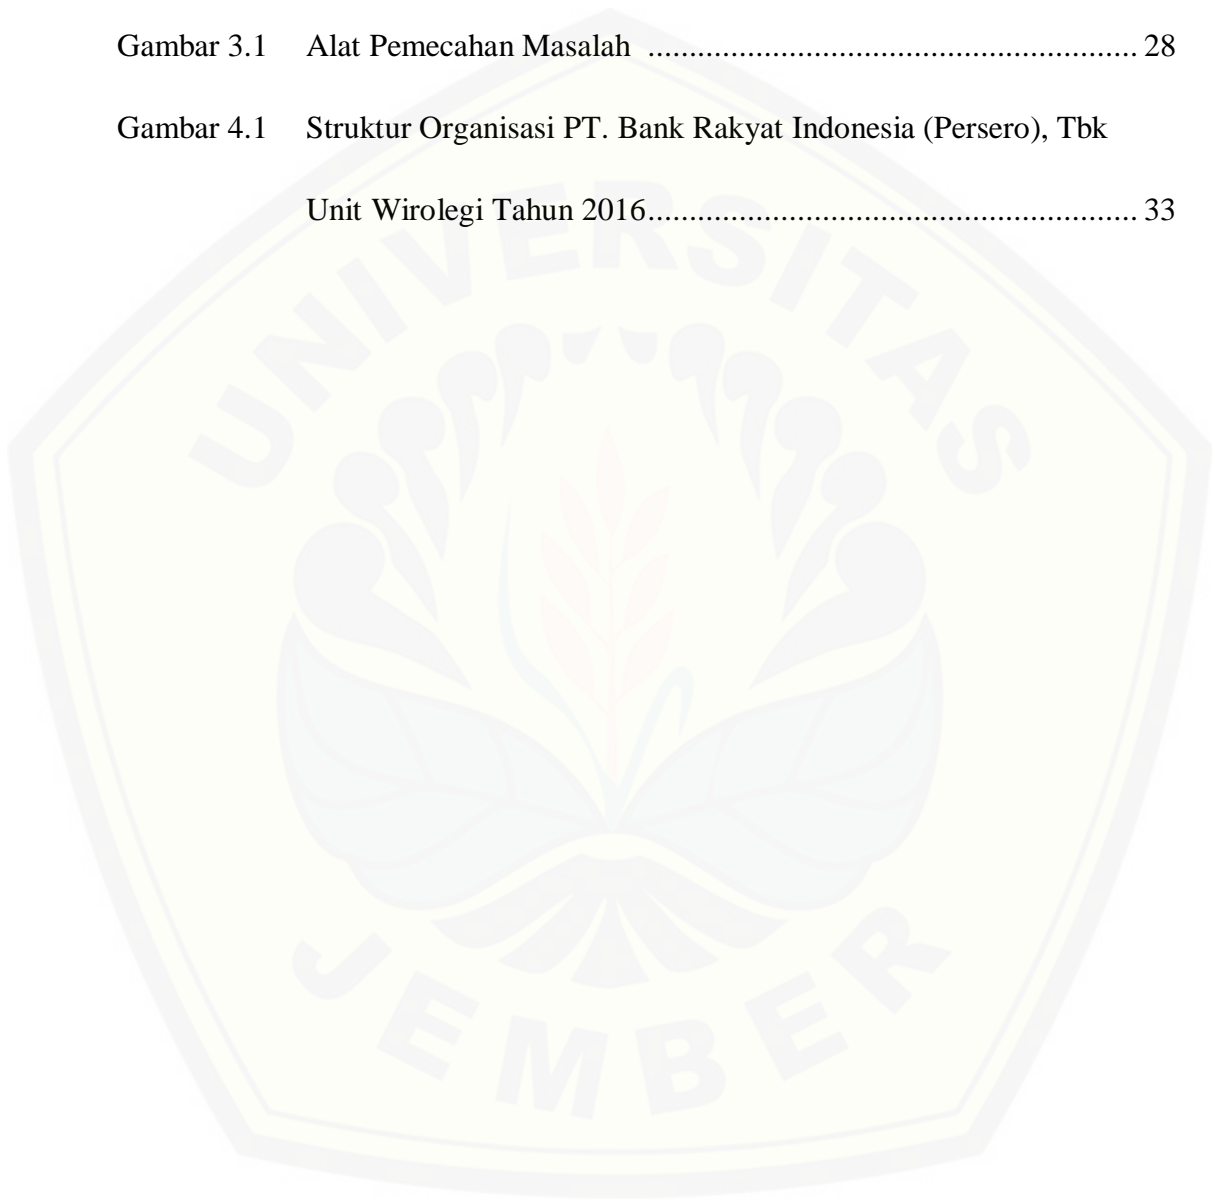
Gambar 3.1 Alat Pemecahan Masalah ........................................................ 28

Gambar 4.1 Struktur Organisasi PT. Bank Rakyat Indonesia (Persero), Tbk Unit Wirolegi Tahun 2016........................................................ 33

UNIVERSITAS JEMBER